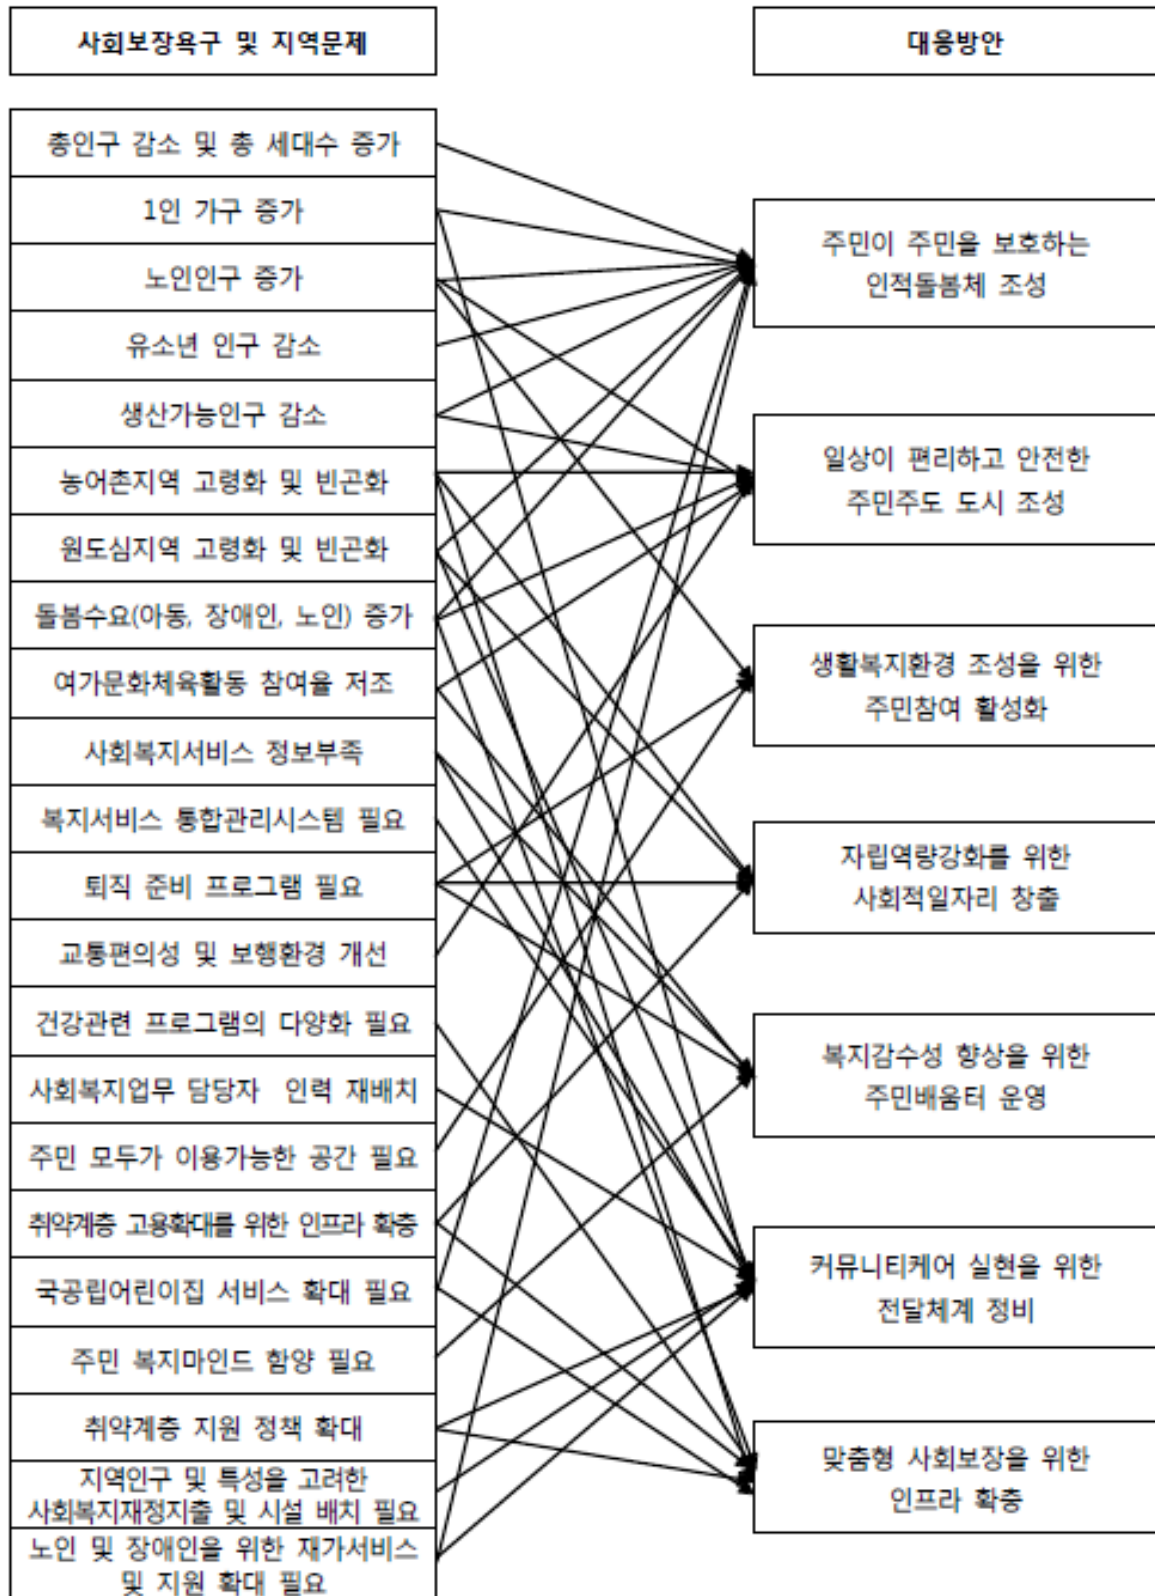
사회보장욕구 및 지역문제

대응방안

총인구 감소 및 총 세대수 증가

1인 가구 증가

노인인구 증가

유소년 인구 감소

생산가능인구 감소

농어촌지역 고령화 및 빈곤화

원도심지역 고령화 및 빈곤화

돌봄수요(아동, 장애인, 노인) 증가

여가문화체육활동 참여율 저조

사회복지서비스 정보부족

복지서비스 통합관리시스템 필요

퇴직 준비 프로그램 필요

교통편의성 및 보행환경 개선

건강관련 프로그램의 다양화 필요

사회복지업무 담당자 인력 재배치

주민 모두가 이용가능한 공간 필요

취약계층 고용확대를 위한 인프라 확충

국공립어린이집 서비스 확대 필요

주민 복지마인드 함양 필요

취약계층 지원 정책 확대

지역인구 및 특성을 고려한 사회복지재정지출 및 시설 배치 필요

노인 및 장애인을 위한 재가서비스 및 지원 확대 필요

주민이 주민을 보호하는 인적돌봄체 조성

일상이 편리하고 안전한 주민주도 도시 조성

생활복지환경 조성을 위한 주민참여 활성화

자립역량강화를 위한 사회적일자리 창출

복지감수성 향상을 위한 주민배움터 운영

커뮤니티케어 실현을 위한 전달체계 정비

맞춤형 사회보장을 위한 인프라 확충